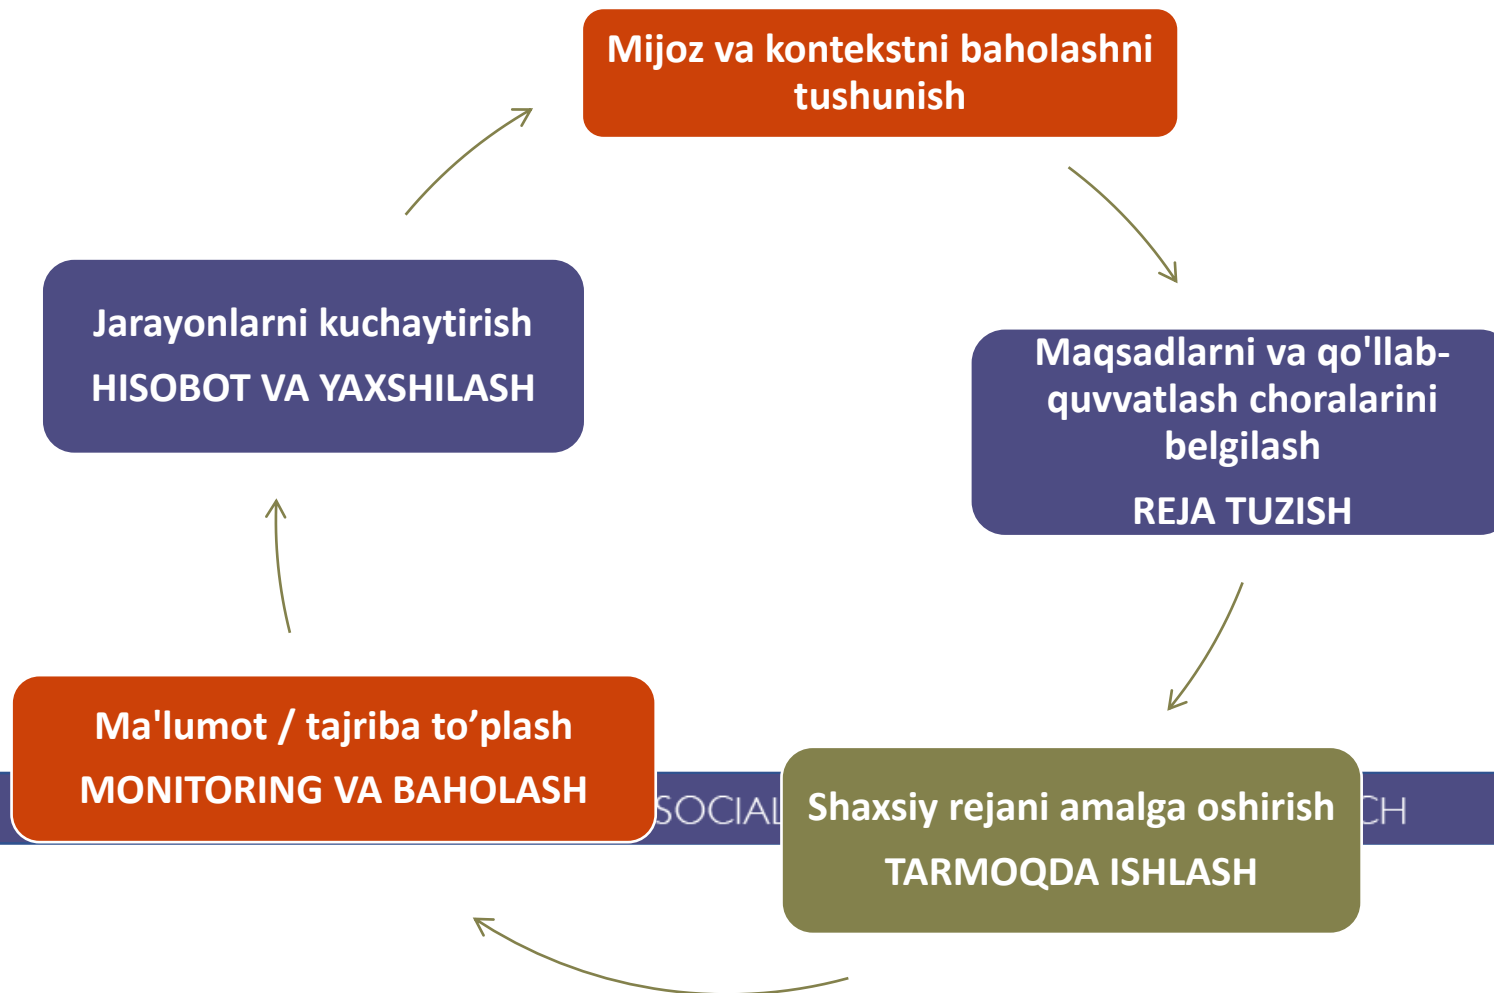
Mijoz va kontekstni baholashni tushunish

Maqsadlarni va qo'llab-quvvatlash choralarini belgilash

REJA TUZISH

Shaxsiy rejani amalga oshirish

TARMOQDA ISHLASH

Ma'lumot / tajriba to’plash

MONITORING VA BAHOLASH

Jarayonlarni kuchaytirish

HISOBOT VA YAXSHILASH

SOCIAL

CH